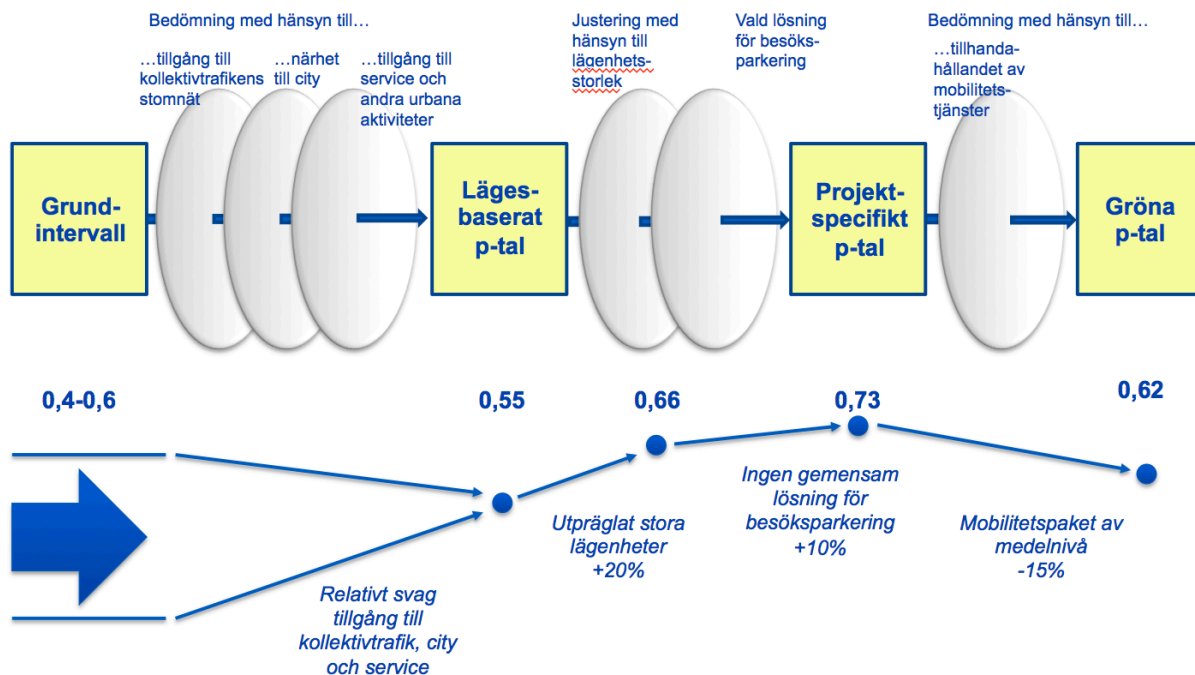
Bedömning med hänsyn till…

…tillgång till kollektivtrafikens stomnät

…närhet till city

…tillgång till service och andra urbana aktiviteter

Justering med hänsyn till lägenhetsstorlek

Vald lösning för besöksparkering

Bedömning med hänsyn till…

…tillhandahållandet av mobilitetstjänster

Grundintervall

Lägesbaserat p-tal

Projektspecifikt p-tal

Gröna p-tal

0,4-0,6

0,55

0,66

0,73

0,62

Relativt svag tillgång till kollektivtrafik, city och service

Utpräglat stora lägenheter +20%

Ingen gemensam lösning för besöksparkering +10%

Mobilitetspaket av medelnivå -15%